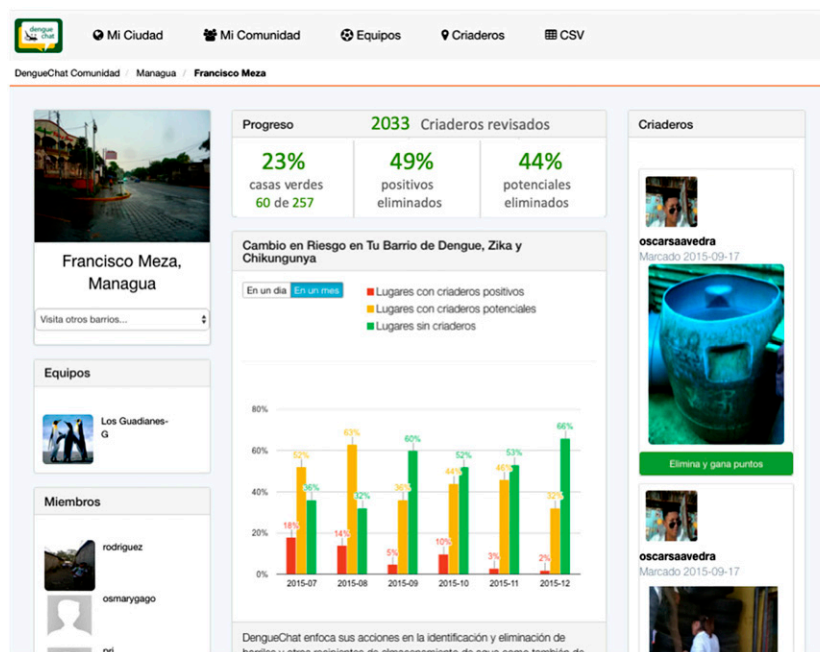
dengue chat

Mi Ciudad Mi Comunidad Equipos Criaderos CSV

DengueChat Comunidad / Managua / Francisco Meza

Francisco Meza, Managua

Visita otros barrios...

Equipos

Los Guadianes-G

Miembros

rodriguez

osmarygago

pri

Progreso 2033 Criaderos revisados

23% casas verdes 60 de 257

49% positivos eliminados

44% potenciales eliminados

Cambio en Riesgo en Tu Barrio de Dengue, Zika y Chikungunya

En un dia En un mes

Lugares con criaderos positivos
Lugares con criaderos potenciales
Lugares sin criaderos

80%
60%
40%
20%
0%

18% 52% 36%
14% 63% 32%
5% 36% 60%
10% 44% 52%
3% 46% 53%
2% 32% 66%

2015-07 2015-08 2015-09 2015-10 2015-11 2015-12

DengueChat enfoca sus acciones en la identificación y eliminación de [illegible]

Criaderos

oscarsaavedra
Marcado 2015-09-17

Elimina y gana puntos

oscarsaavedra
Marcado 2015-09-17